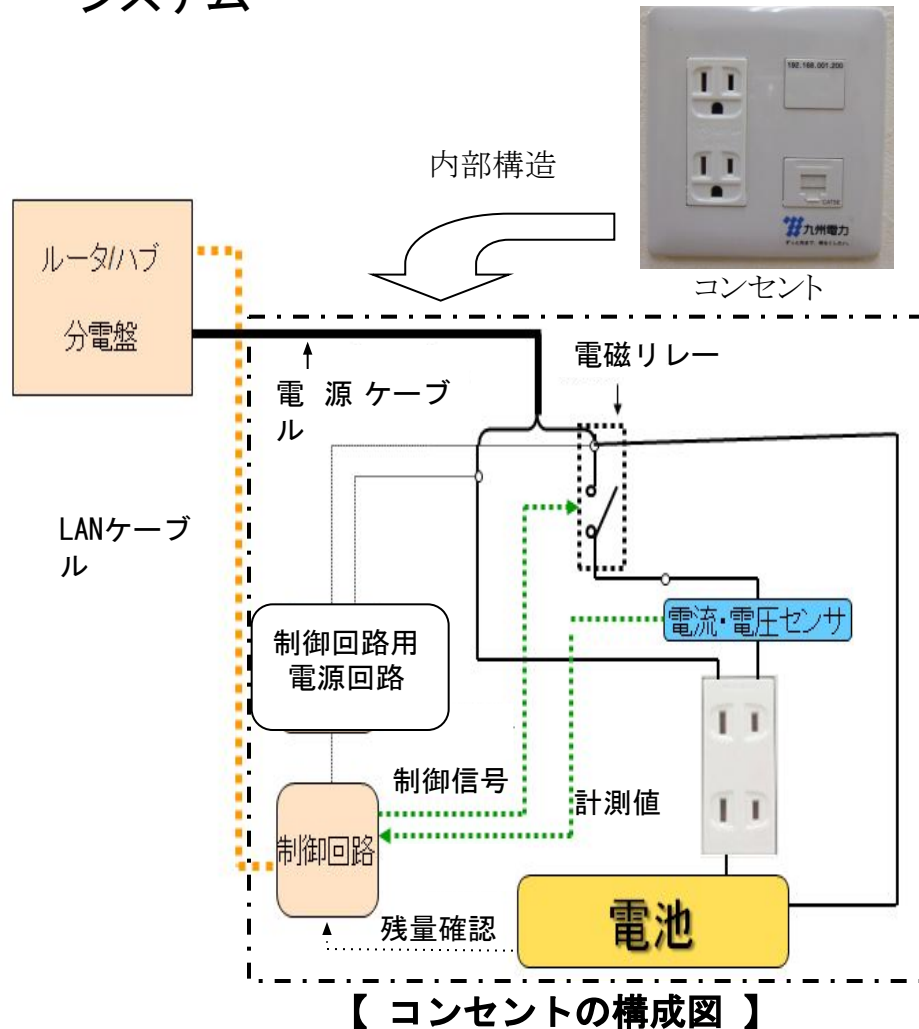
システム

192.168.001.200

九州電力

内部構造

コンセント

ルータ/ハブ

分電盤

電磁リレー

電 源 ケーブル

LANケーブル

電流・電圧センサ

制御回路用電源回路

制御信号

計測値

制御回路

残量確認

電池

【 コンセントの構成図 】